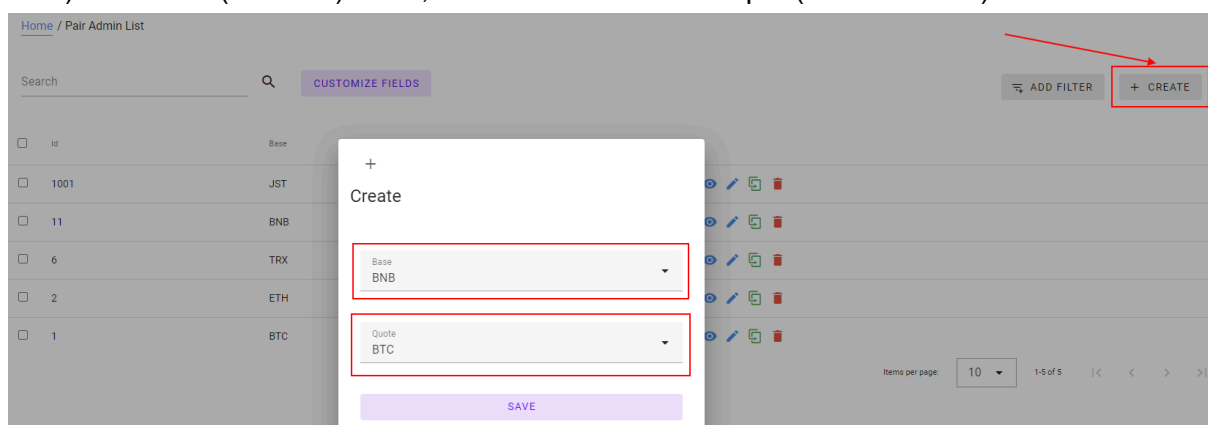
Home / Pair Admin List

Search

CUSTOMIZE FIELDS

ADD FILTER

+ CREATE

| Id | Base |
|---|---|
| 1001 | JST |
| 11 | BNB |
| 6 | TRX |
| 2 | ETH |
| 1 | BTC |

+

Create

Base
BNB

Quote
BTC

SAVE

Items per page: 10

1-5 of 5